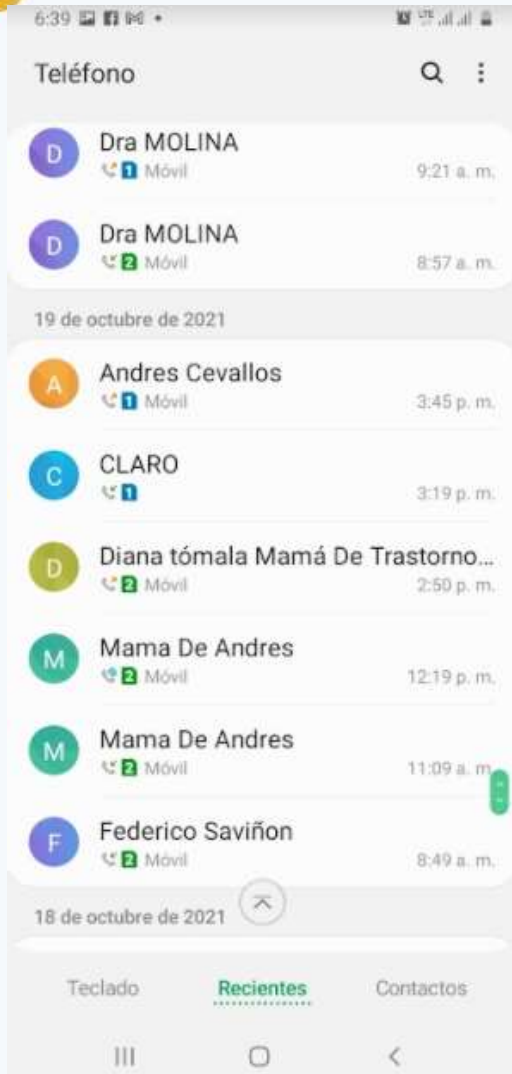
6:39

Teléfono

D Dra MOLINA
1 Móvil
9:21 a. m.

D Dra MOLINA
2 Móvil
8:57 a. m.

19 de octubre de 2021

A Andres Cevallos
1 Móvil
3:45 p. m.

C CLARO
1
3:19 p. m.

D Diana tómala Mamá De Trastorno...
2 Móvil
2:50 p. m.

M Mama De Andres
2 Móvil
12:19 p. m.

M Mama De Andres
2 Móvil
11:09 a. m.

F Federico Saviñon
2 Móvil
8:49 a. m.

18 de octubre de 2021

Teclado Recientes Contactos